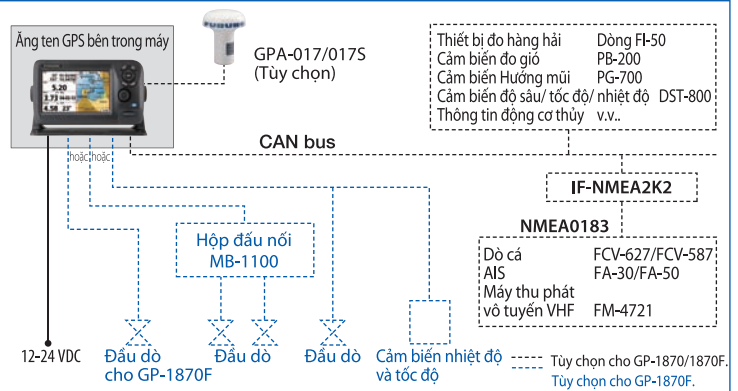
Ăng ten GPS bên trong máy

GPA-017/017S
(Tùy chọn)

| Thiết bị đo hàng hải | Dòng FI-50 |
|---|---|
| Cảm biến đo gió | PB-200 |
| Cảm biến Hướng mũi | PG-700 |
| Cảm biến độ sâu/ tốc độ/ nhiệt độ | DST-800 |
| Thông tin động cơ thủy | v.v.. |

CAN bus

hoặc hoặc

IF-NMEA2K2

NMEA0183

| Dò cá | FCV-627/FCV-587 |
|---|---|
| AIS | FA-30/FA-50 |
| Máy thu phát vô tuyến VHF | FM-4721 |

Hộp đấu nối MB-1100

12-24 VDC

Đầu dò cho GP-1870F

Đầu dò

Đầu dò

Cảm biến nhiệt độ và tốc độ

Tùy chọn cho GP-1870/1870F.

Tùy chọn cho GP-1870F.